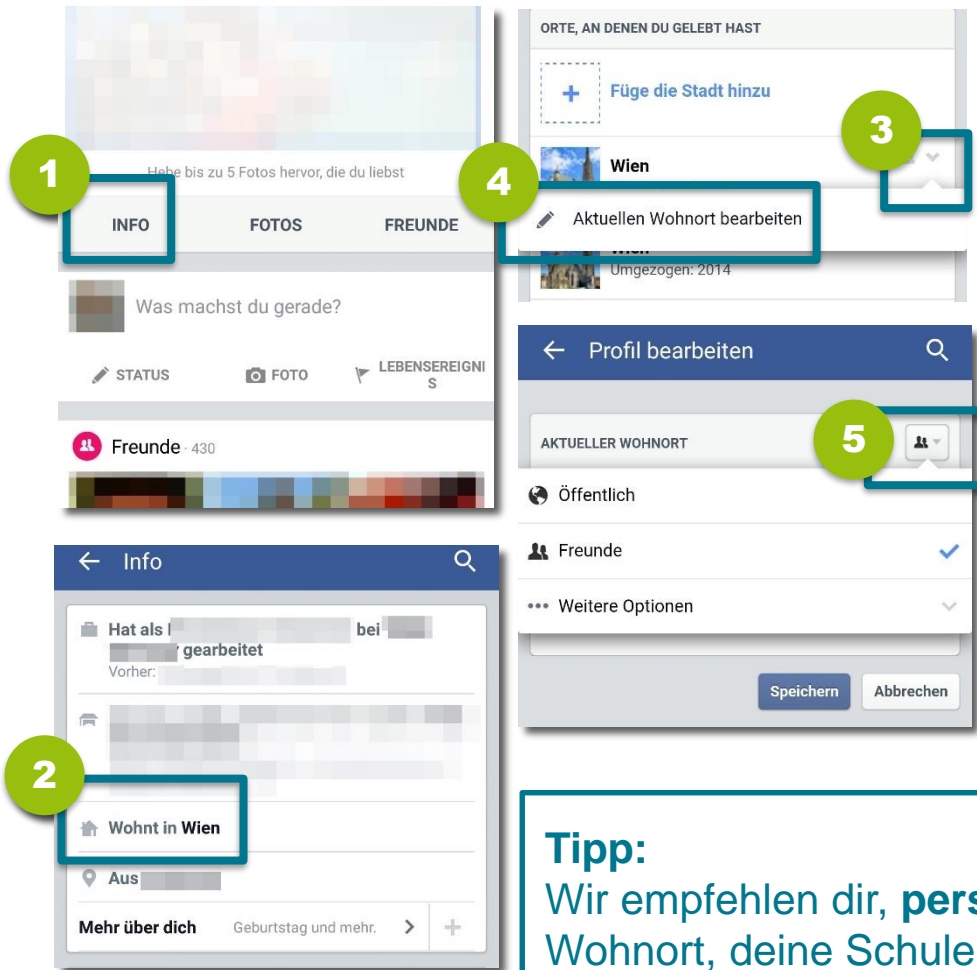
Hebe bis zu 5 Fotos hervor, die du liebst

1

INFO

FOTOS

FREUNDE

Was machst du gerade?

STATUS

FOTO

LEBENSEREIGNIS

Freunde · 430

ORTE, AN DENEN DU GELEBT HAST

Füge die Stadt hinzu

3

4

Wien

Aktuellen Wohnort bearbeiten

Wien

Umgezogen: 2014

Profil bearbeiten

AKTUELLER WOHNORT

5

Öffentlich

Freunde

Weitere Optionen

Speichern

Abbrechen

Info

Hat als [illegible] bei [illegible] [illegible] gearbeitet

Vorher: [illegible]

2

Wohnt in Wien

Aus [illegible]

Mehr über dich

Geburtstag und mehr.

Tipp:

Wir empfehlen dir, pers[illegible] Wohnort, deine Schule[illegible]